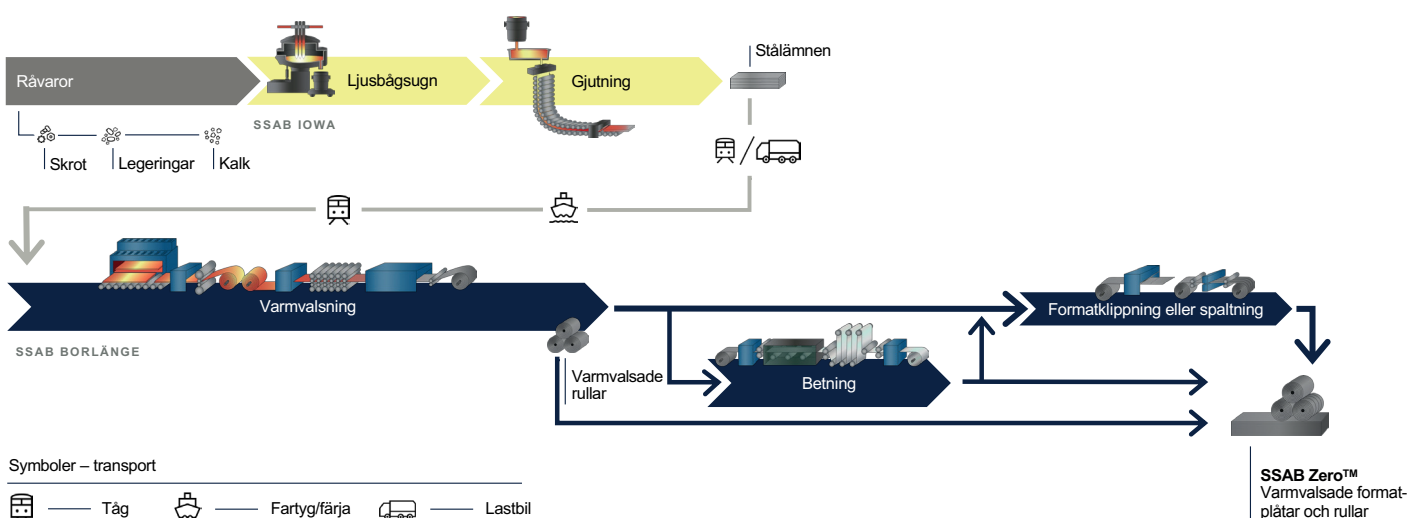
Råvaror

Ljusbågsugn

Gjutning

Stålämnen

SSAB IOWA

Skrot

Legeringar

Kalk

Varmvalsning

SSAB BORLÄNGE

Formatklippning eller spaltning

Betning

Varmvalsade rullar

Symboler – transport

Tåg

Fartyg/färja

Lastbil

SSAB Zero™
Varmvalsade formatplåtar och rullar